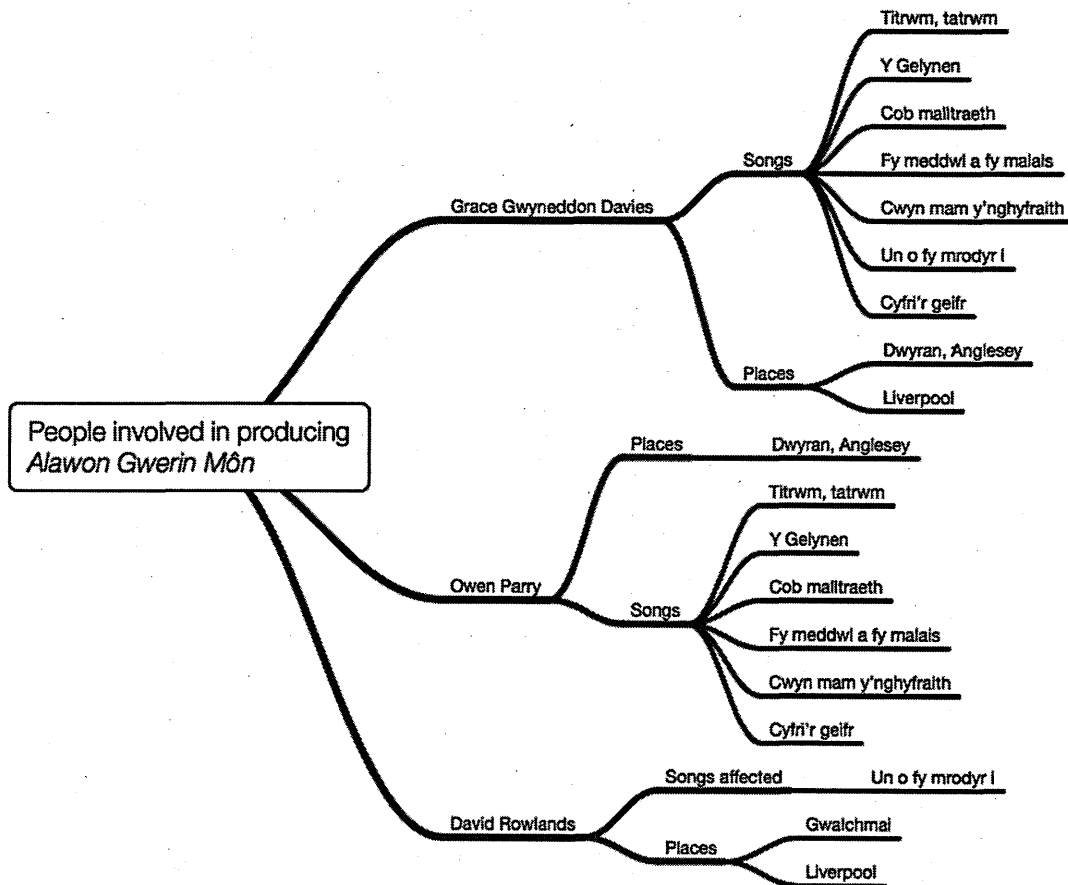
People involved in producing *Alawon Gwerin Môn*

Grace Gwyneddon Davies

Songs

Titrwm, tatrwm

Y Gelynen

Cob malltraeth

Fy meddwl a fy malais

Cwyn mam y'nghyfraith

Un o fy mrodyr i

Cyfri'r geifr

Places

Dwyran, Anglesey

Liverpool

Owen Parry

Places

Dwyran, Anglesey

Songs

Titrwm, tatrwm

Y Gelynen

Cob malltraeth

Fy meddwl a fy malais

Cwyn mam y'nghyfraith

Cyfri'r geifr

David Rowlands

Songs affected

Un o fy mrodyr i

Places

Gwalchmai

Liverpool